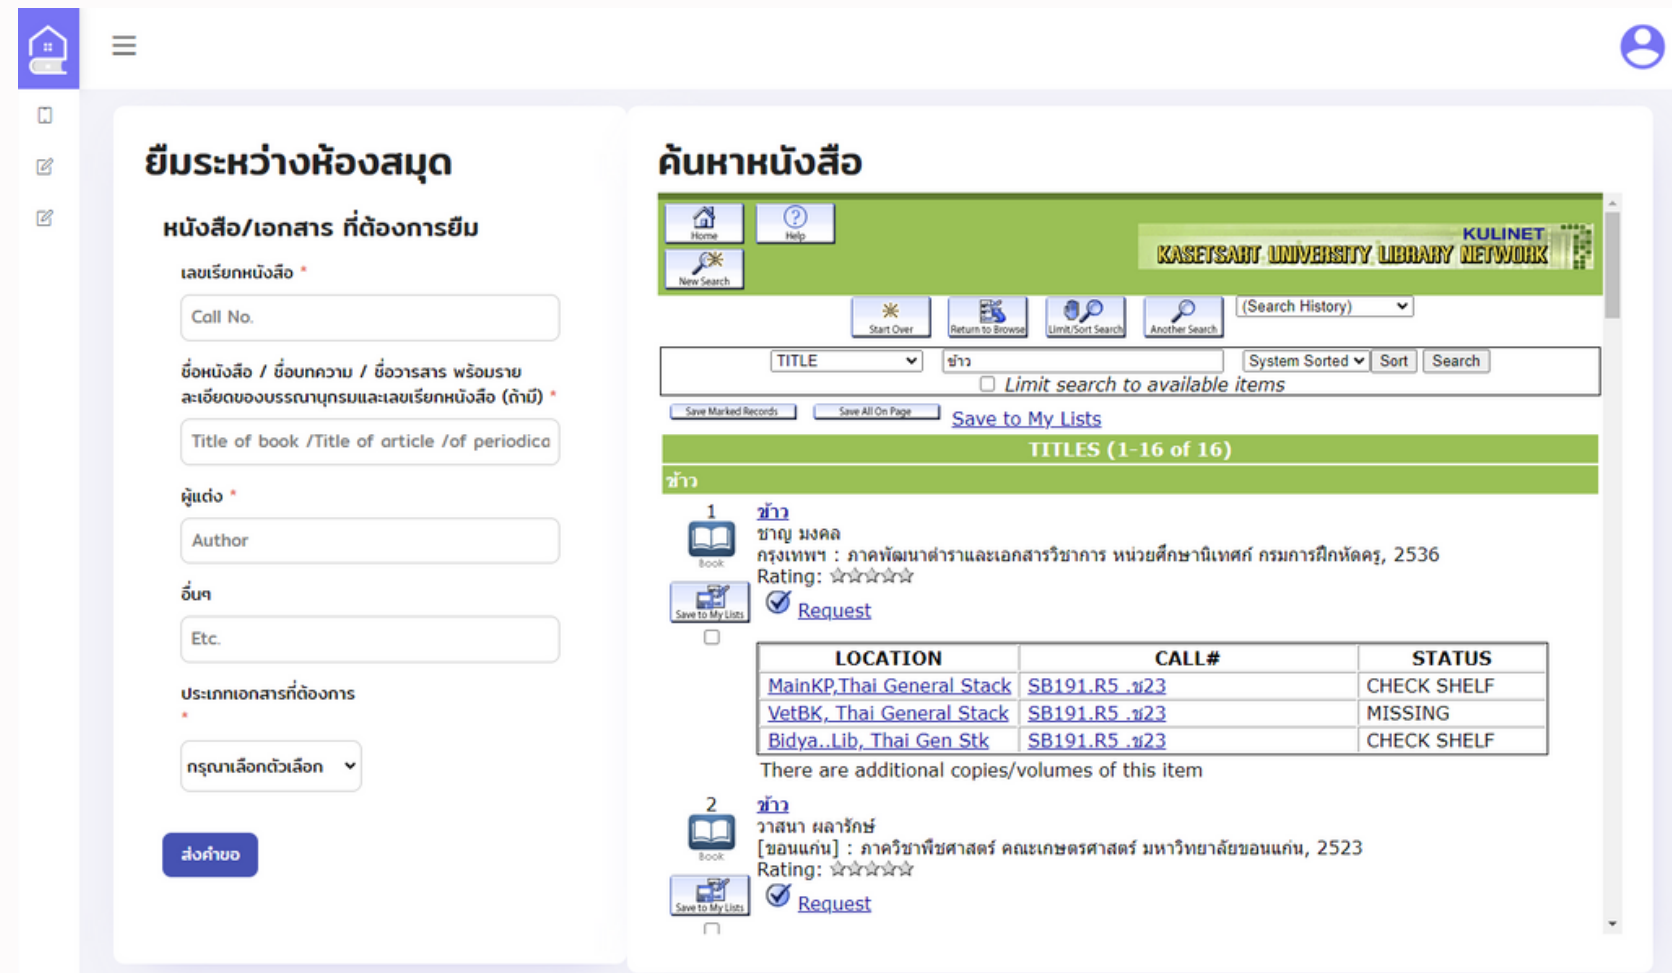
ยืมระหว่างห้องสมุด

หนังสือ/เอกสาร ที่ต้องการยืม

เลขเรียกหนังสือ *

Call No.

ชื่อหนังสือ / ชื่อบทความ / ชื่อวารสาร พร้อมรายละเอียดของบรรณานุกรมและเลขเรียกหนังสือ (ถ้ามี) *

Title of book /Title of article /of periodica

ผู้แต่ง *

Author

อื่นๆ

Etc.

ประเภทเอกสารที่ต้องการ *

กรุณาเลือกตัวเลือก

ส่งคำขอ

ค้นหาหนังสือ

Home Help New Search

KULINET KASETSART UNIVERSITY LIBRARY NETWORK

Start Over Return to Browse Limit/Sort Search Another Search (Search History)

TITLE ข้าว System Sorted Sort Search

Limit search to available items

Save Marked Records Save All On Page Save to My Lists

TITLES (1-16 of 16)

ข้าว

1 ข้าว
Book
ชาญ มงคล
กรุงเทพฯ : ภาคพัฒนาตำราและเอกสารวิชาการ หน่วยศึกษานิเทศก์ กรมการฝึกหัดครู, 2536
Rating: ☆☆☆☆☆
Save to My Lists
Request

| LOCATION | CALL# | STATUS |
|---|---|---|
| MainKP,Thai General Stack | SB191.R5 .ช23 | CHECK SHELF |
| VetBK, Thai General Stack | SB191.R5 .ช23 | MISSING |
| Bidya..Lib, Thai Gen Stk | SB191.R5 .ช23 | CHECK SHELF |

There are additional copies/volumes of this item

2 ข้าว
Book
วาสนา ผลารักษ์
[ขอนแก่น] : ภาควิชาพืชศาสตร์ คณะเกษตรศาสตร์ มหาวิทยาลัยขอนแก่น, 2523
Rating: ☆☆☆☆☆
Save to My Lists
Request